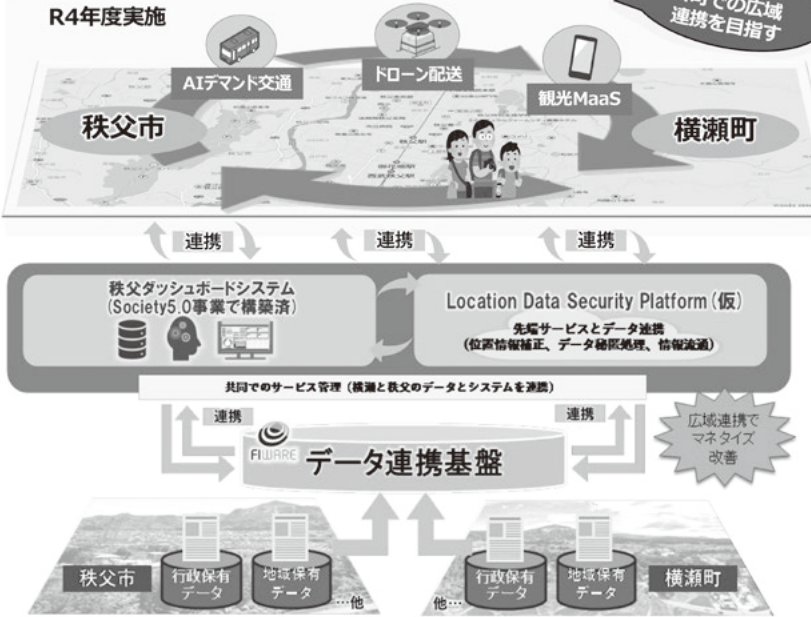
R4年度実施

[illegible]での広域
連携を目指す

AIデマンド交通

ドローン配送

観光MaaS

秩父市

横瀬町

連携

連携

連携

秩父ダッシュボードシステム
(Society5.0事業で構築済)

Location Data Security Platform (仮)

先端サービスとデータ連携
(位置情報補正、データ秘匿処理、情報流通)

共同でのサービス管理（横瀬と秩父のデータとシステムを連携）

連携

連携

広域連携で
マネタイズ
改善

FIWARE

データ連携基盤

秩父市

行政保有
データ

地域保有
データ

…他

他…

行政保有
データ

地域保有
データ

横瀬町